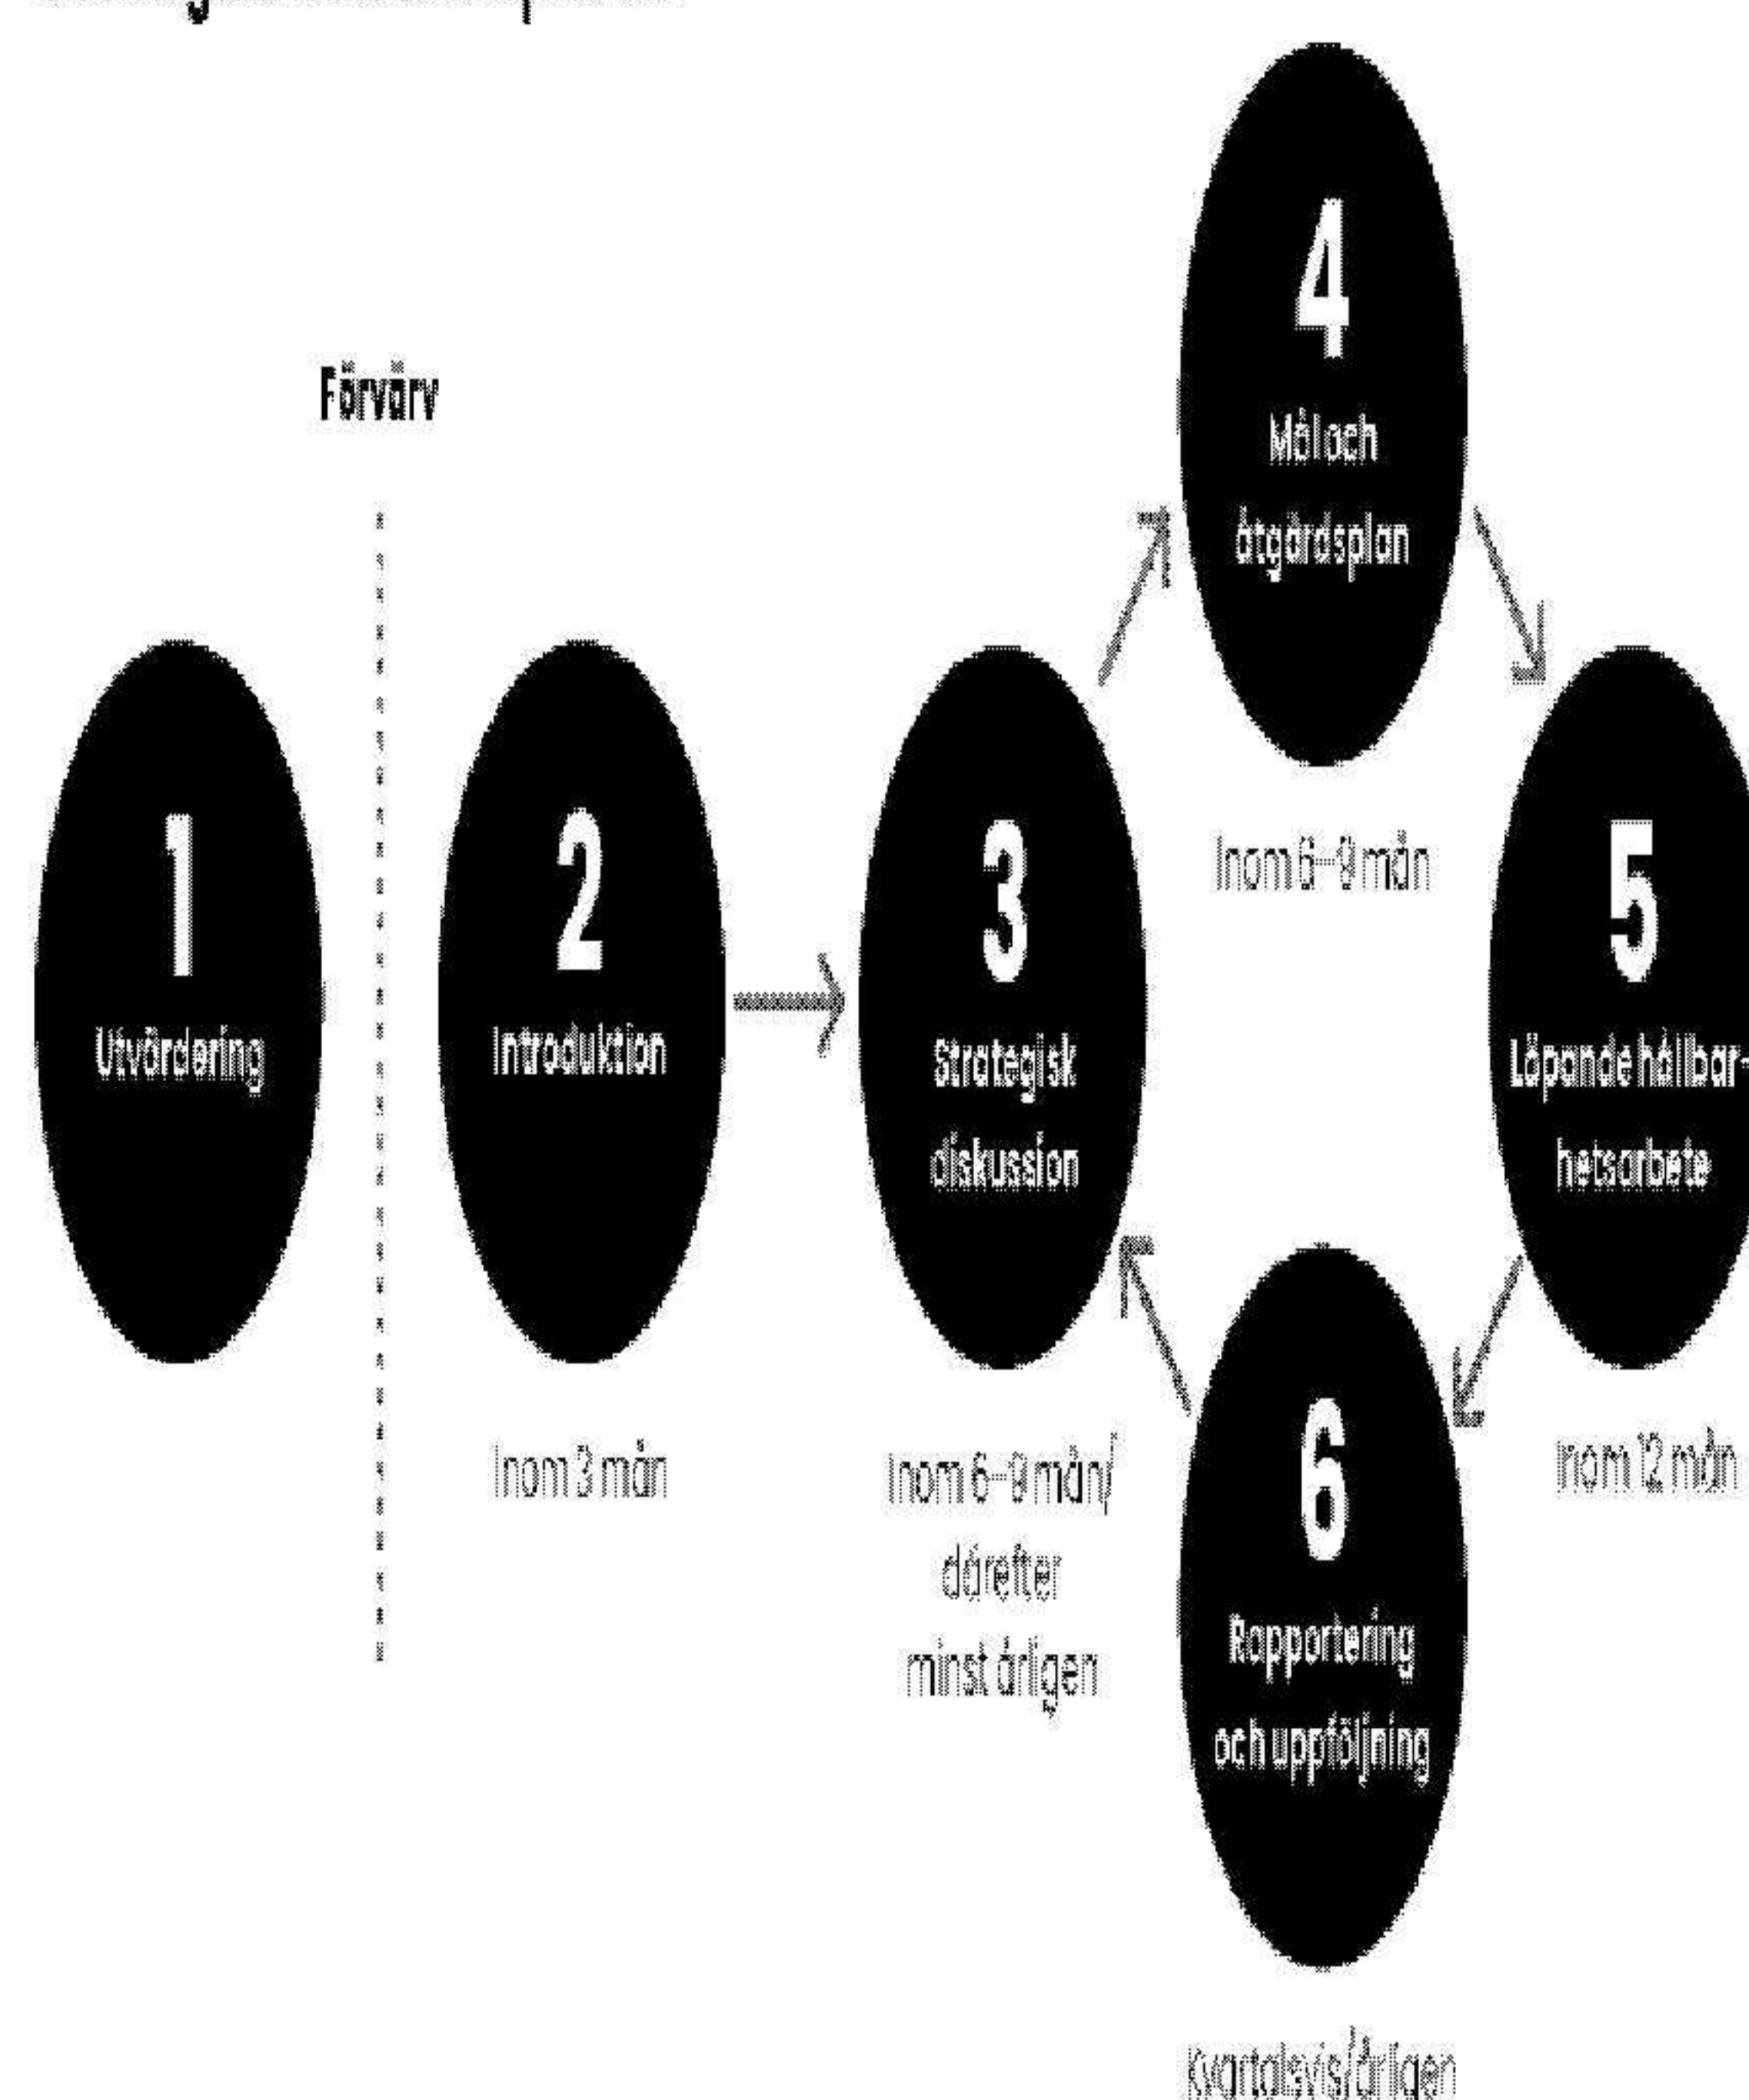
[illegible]

Förvärv

1
Utvärdering

2
Introduktion

Inom 3 mån

3
Strategisk diskussion

Inom 6–9 mån/ därefter minst årligen

4
Mål och åtgärdsplan

Inom 6–9 mån

5
Löpande hållbarhetsarbete

Inom 12 mån

6
Rapportering och uppföljning

Kvartalsvis/årligen